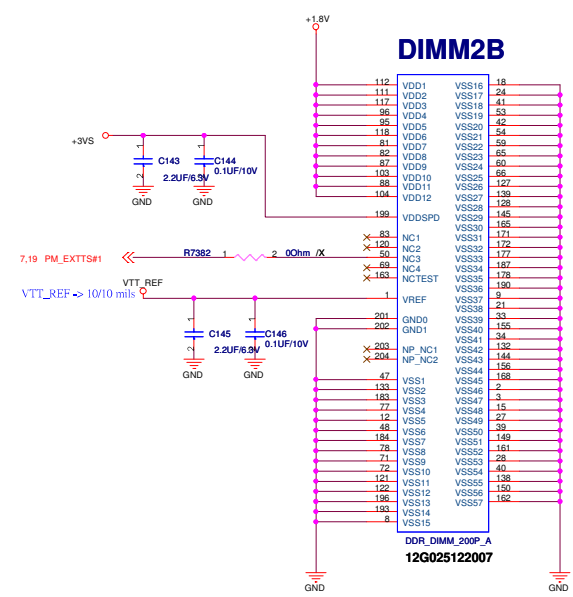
+1.8V

DIMM2B

| | | | |
|---|---|---|---|
| 112 | VDD1 | VSS16 | 18 |
| 111 | VDD2 | VSS17 | 24 |
| 117 | VDD3 | VSS18 | 41 |
| 96 | VDD4 | VSS19 | 53 |
| 95 | VDD5 | VSS20 | 42 |
| 118 | VDD6 | VSS21 | 54 |
| 81 | VDD7 | VSS22 | 59 |
| 82 | VDD8 | VSS23 | 65 |
| 87 | VDD9 | VSS24 | 60 |
| 103 | VDD10 | VSS25 | 66 |
| 88 | VDD11 | VSS26 | 127 |
| 104 | VDD12 | VSS27 | 139 |
| | | VSS28 | 128 |
| 199 | VDDSPD | VSS29 | 145 |
| | | VSS30 | 165 |
| 83 | NC1 | VSS31 | 171 |
| 120 | NC2 | VSS32 | 172 |
| 50 | NC3 | VSS33 | 177 |
| 69 | NC4 | VSS34 | 187 |
| 163 | NCTEST | VSS35 | 178 |
| | | VSS36 | 190 |
| 1 | VREF | VSS37 | 9 |
| | | VSS38 | 21 |
| 201 | GND0 | VSS39 | 33 |
| 202 | GND1 | VSS40 | 155 |
| | | VSS41 | 34 |
| 203 | NP_NC1 | VSS42 | 132 |
| 204 | NP_NC2 | VSS43 | 144 |
| | | VSS44 | 156 |
| 47 | VSS1 | VSS45 | 168 |
| 133 | VSS2 | VSS46 | 2 |
| 183 | VSS3 | VSS47 | 3 |
| 77 | VSS4 | VSS48 | 15 |
| 12 | VSS5 | VSS49 | 27 |
| 48 | VSS6 | VSS50 | 39 |
| 184 | VSS7 | VSS51 | 149 |
| 78 | VSS8 | VSS52 | 161 |
| 71 | VSS9 | VSS53 | 28 |
| 72 | VSS10 | VSS54 | 40 |
| 121 | VSS11 | VSS55 | 138 |
| 122 | VSS12 | VSS56 | 150 |
| 196 | VSS13 | VSS57 | 162 |
| 193 | VSS14 | | |
| 8 | VSS15 | | |

DDR_DIMM_200P_A
12G025122007

+3VS
C143 2.2UF/6.3V
C144 0.1UF/10V
GND GND
7,19 PM_EXTTS#1
R7382 1 2 0Ohm /X
VTT_REF
VTT_REF -> 10/10 mils
C145 2.2UF/6.3V
C146 0.1UF/10V
GND GND